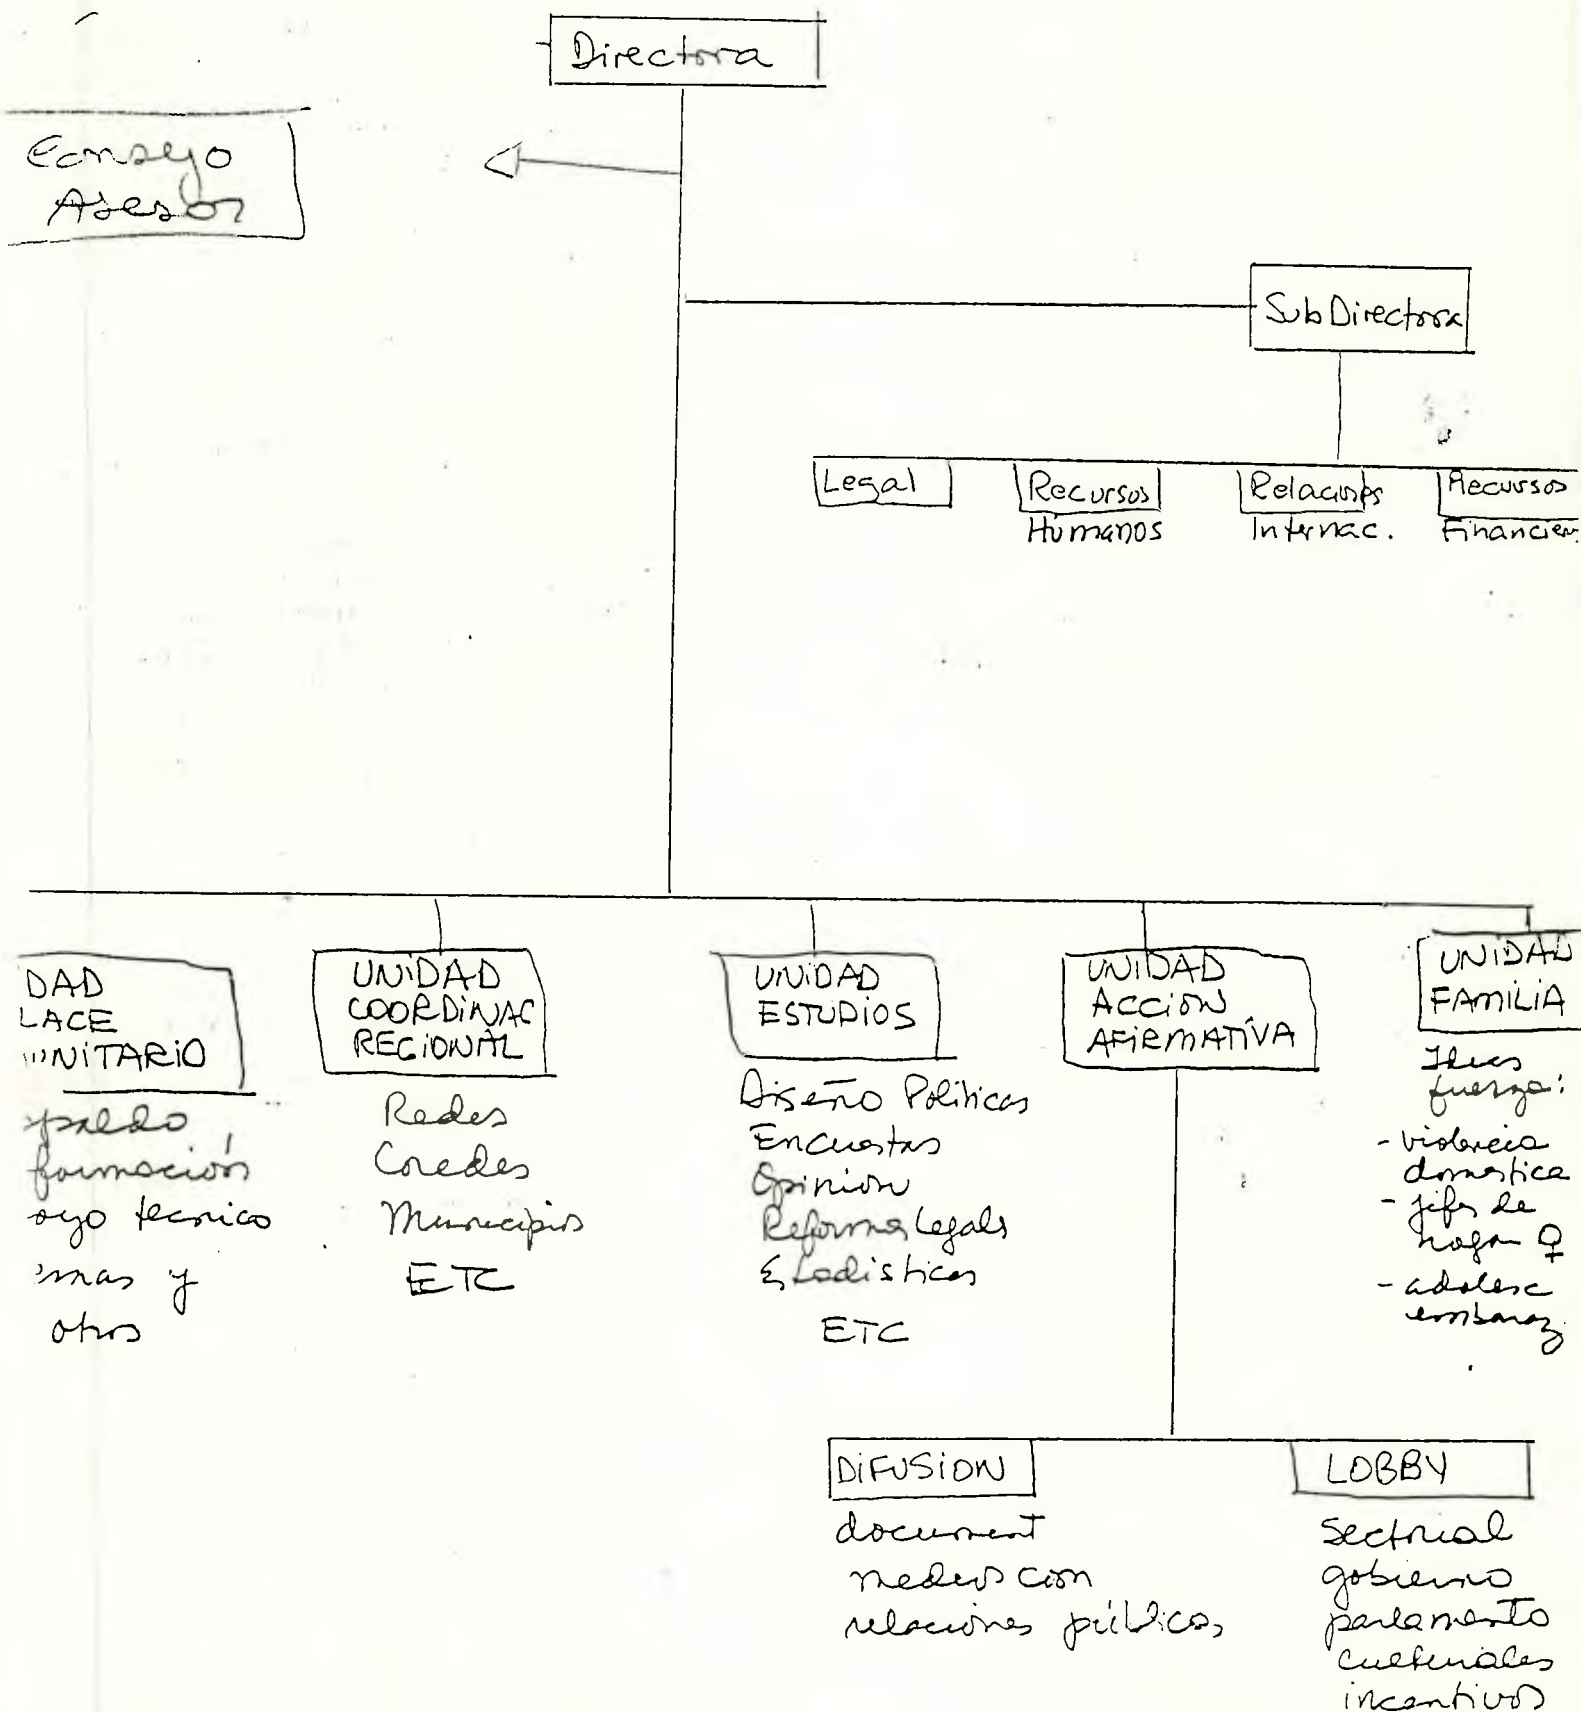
Directora

Consejo Asesor

SubDirectora

Legal

Recursos Humanos

Relaciones Internac.

Recursos Financiera

DAD LACE UNITARIO

yaldo formación oyo tecnico 'mas y otros

UNIDAD COORDINAC REGIONAL

Redes Coredes Municipios ETC

UNIDAD ESTUDIOS

Diseño Politicas Encuestas Opinion Reforma Legals Estadisticas ETC

UNIDAD ACCION AFIRMATIVA

UNIDAD FAMILIA

Ideas fuerza:
- violencia domestica
- jefas de hogar ♀
- adolesc embaraz.

DIFUSION

document medios com relaciones publicas

LOBBY

Sectorial gobierno parlamento culturales incentivos